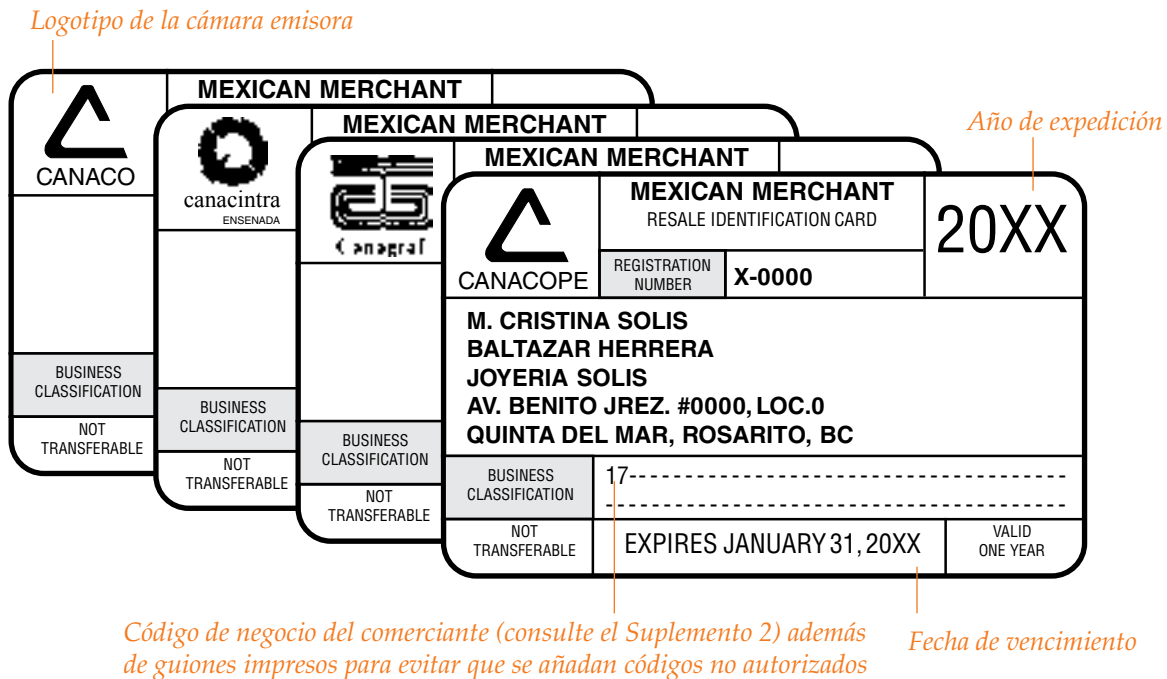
Logotipo de la cámara emisora

MEXICAN MERCHANT

CANACO

BUSINESS CLASSIFICATION

NOT TRANSFERABLE

MEXICAN MERCHANT

canacintra
ENSENADA

BUSINESS CLASSIFICATION

NOT TRANSFERABLE

MEXICAN MERCHANT

Canagraf

BUSINESS CLASSIFICATION

NOT TRANSFERABLE

Año de expedición

MEXICAN MERCHANT
RESALE IDENTIFICATION CARD

20XX

CANACOPE

REGISTRATION NUMBER

X-0000

M. CRISTINA SOLIS
BALTAZAR HERRERA
JOYERIA SOLIS
AV. BENITO JREZ. #0000, LOC.0
QUINTA DEL MAR, ROSARITO, BC

BUSINESS CLASSIFICATION

17-----------------------------------------
-------------------------------------------

NOT TRANSFERABLE

EXPIRES JANUARY 31, 20XX

VALID ONE YEAR

Código de negocio del comerciante (consulte el Suplemento 2) además de guiones impresos para evitar que se añadan códigos no autorizados

Fecha de vencimiento